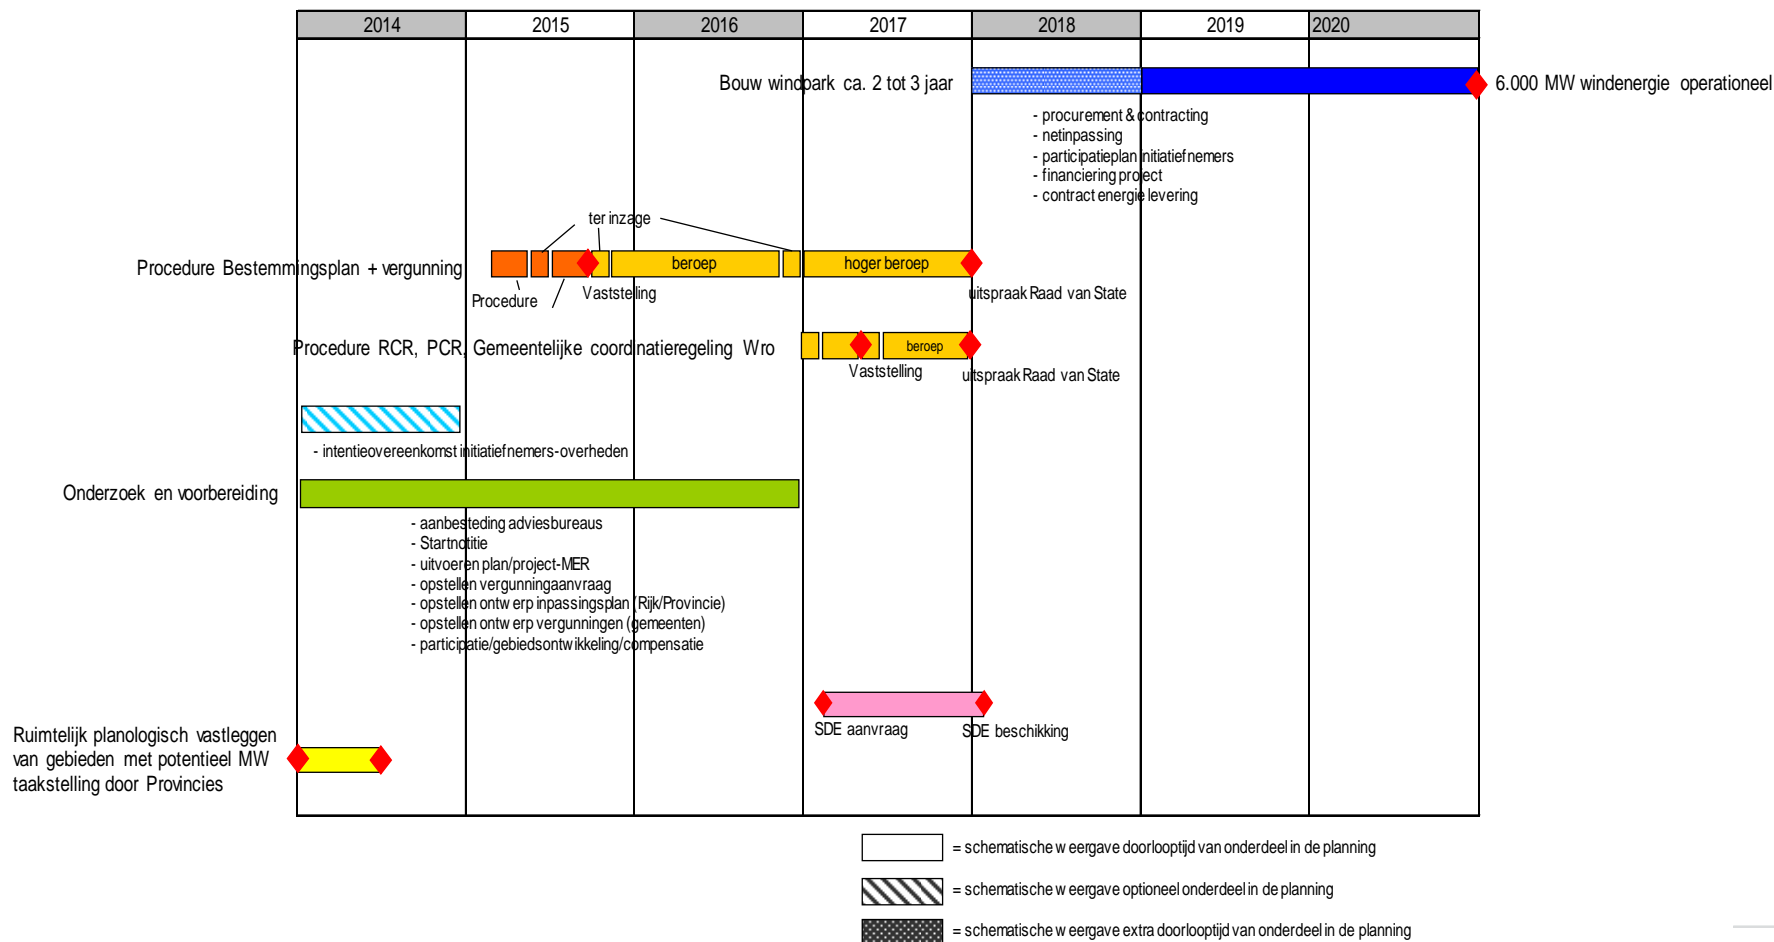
| 2014 | 2015 | 2016 | 2017 | 2018 | 2019 | 2020 |
|---|---|---|---|---|---|---|

Bouw windpark ca. 2 tot 3 jaar

6.000 MW windenergie operationeel

- procurement & contracting
- netinpassing
- participatieplan initiatiefnemers
- financiering project
- contract energie levering

ter inzage

Procedure Bestemmingsplan + vergunning

beroep

hoger beroep

Procedure

Vaststelling

uitspraak Raad van State

Procedure RCR, PCR, Gemeentelijke coordinatieregeling Wro

beroep

Vaststelling

uitspraak Raad van State

- intentieovereenkomst initiatiefnemers-overheden

Onderzoek en voorbereiding

- aanbesteding adviesbureaus
- Startnotitie
- uitvoeren plan/project-MER
- opstellen vergunningaanvraag
- opstellen ontwerp inpassingsplan (Rijk/Provincie)
- opstellen ontwerp vergunningen (gemeenten)
- participatie/gebiedsontwikkeling/compensatie

SDE aanvraag

SDE beschikking

Ruimtelijk planologisch vastleggen van gebieden met potentieel MW taakstelling door Provincies

= schematische weergave doorlooptijd van onderdeel in de planning

= schematische weergave optioneel onderdeel in de planning

= schematische weergave extra doorlooptijd van onderdeel in de planning